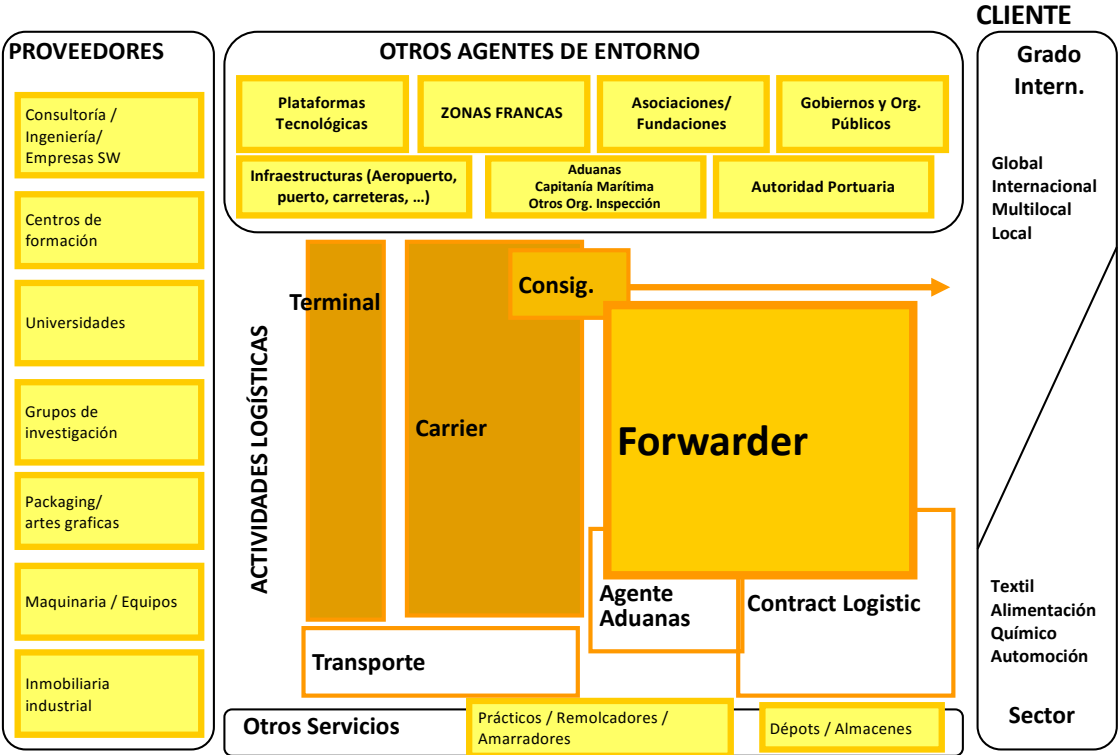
CLIENTE

PROVEEDORES

Consultoría / Ingeniería/ Empresas SW

Centros de formación

Universidades

Grupos de investigación

Packaging/ artes graficas

Maquinaria / Equipos

Inmobiliaria industrial

OTROS AGENTES DE ENTORNO

Plataformas Tecnológicas

ZONAS FRANCAS

Asociaciones/ Fundaciones

Gobiernos y Org. Públicos

Infraestructuras (Aeropuerto, puerto, carreteras, …)

Aduanas
Capitanía Marítima
Otros Org. Inspección

Autoridad Portuaria

ACTIVIDADES LOGÍSTICAS

Terminal

Carrier

Consig.

Forwarder

Agente Aduanas

Contract Logistic

Transporte

Otros Servicios

Prácticos / Remolcadores / Amarradores

Dépots / Almacenes

Grado Intern.

Global
Internacional
Multilocal
Local

Textil
Alimentación
Químico
Automoción

Sector